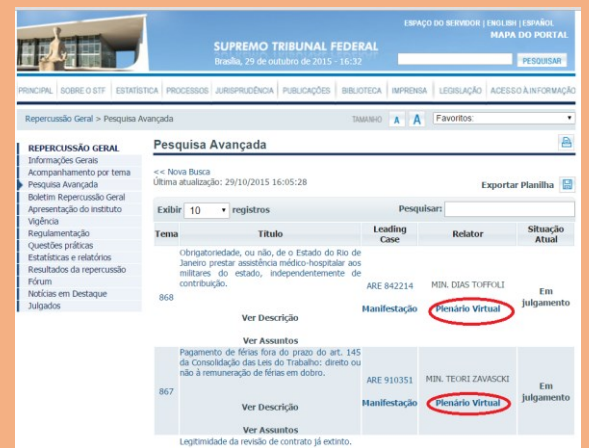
ESPAÇO DO SERVIDOR | ENGLISH | ESPAÑOL
MAPA DO PORTAL

SUPREMO TRIBUNAL FEDERAL
Brasília, 29 de outubro de 2015 - 16:32

PESQUISAR

PRINCIPAL | SOBRE O STF | ESTATÍSTICA | PROCESSOS | JURISPRUDÊNCIA | PUBLICAÇÕES | BIBLIOTECA | IMPRENSA | LEGISLAÇÃO | ACESSO À INFORMAÇÃO

Repercussão Geral > Pesquisa Avançada

TAMANHO A A Favoritos:

REPERCUSSÃO GERAL
Informações Gerais
Acompanhamento por tema
Pesquisa Avançada
Boletim Repercussão Geral
Apresentação do instituto
Vigência
Regulamentação
Questões práticas
Estatísticas e relatórios
Resultados da repercussão
Fórum
Notícias em Destaque
Julgados

Pesquisa Avançada

<< Nova Busca
Última atualização: 29/10/2015 16:05:28

Exportar Planilha

Exibir 10 registros

Pesquisar:

| Tema | Título | Leading Case | Relator | Situação Atual |
|---|---|---|---|---|
| 868 | Obrigatoriedade, ou não, de o Estado do Rio de Janeiro prestar assistência médico-hospitalar aos militares do estado, independentemente de contribuição. Ver Descrição Ver Assuntos | ARE 842214 Manifestação | MIN. DIAS TOFFOLI Plenário Virtual | Em julgamento |
| 867 | Pagamento de férias fora do prazo do art. 145 da Consolidação das Leis do Trabalho: direito ou não à remuneração de férias em dobro. Ver Descrição Ver Assuntos | ARE 910351 Manifestação | MIN. TEORI ZAVASCKI Plenário Virtual | Em julgamento |
| | Legitimidade da revisão de contrato já extinto. | | | |